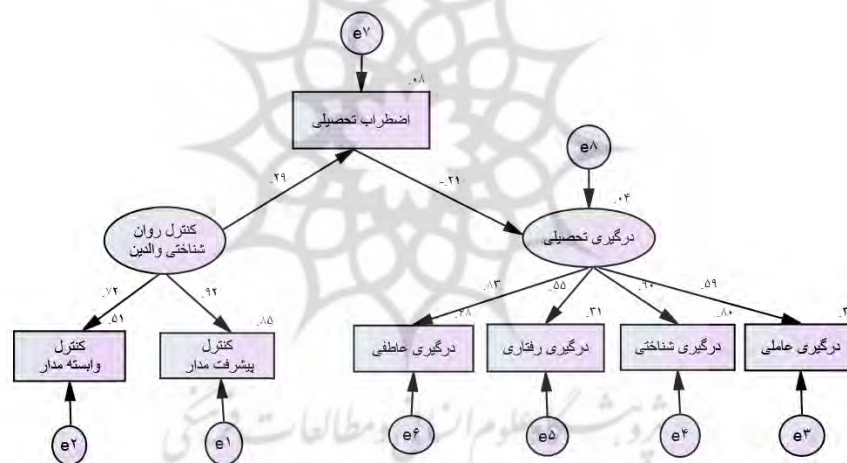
e۷

.۰۸

اضطراب تحصیلی

e۸

.۲۹

-.۲۱

.۰۴

کنترل روان شناختی والدین

درگیری تحصیلی

.۷۲

.۹۲

.۸۳

.۵۵

.۹۰

.۵۹

.۵۱

.۸۵

.۶۸

.۳۱

.۸۰

.۳

کنترل وابسته مدار

کنترل پیشرفت مدار

درگیری عاطفی

درگیری رفتاری

درگیری شناختی

درگیری عاملی

e۲

e۱

e۶

e۵

e۴

e۳

پژوهشگاه علوم انسانی و مطالعات فرهنگی